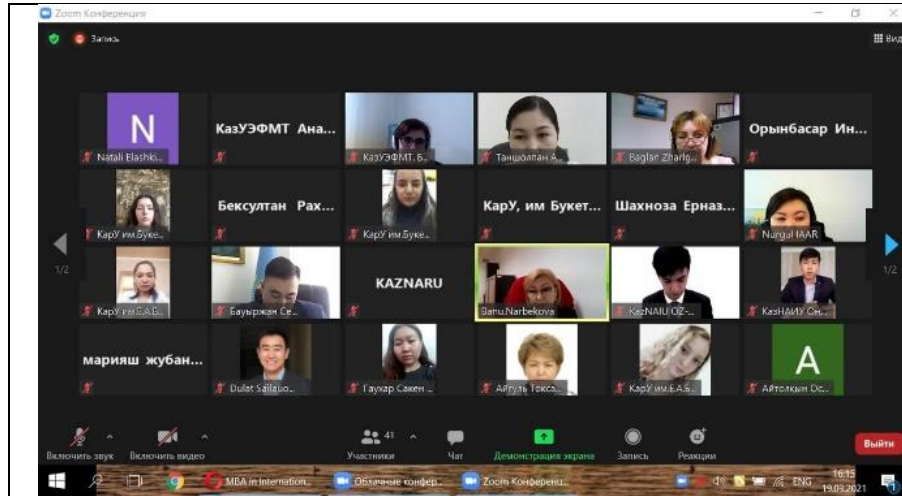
Zoom Конференция

Запись

Вид

N

Natali Elashko...

КазУЭФМТ Ана...

КазУЭФМТ Б...

Таншолпан А...

Baglan Zharlg...

Орынбасар Ин...

КарУ им Буке...

Бексултан Рах...

КарУ им Буке...

КарУ, им Букет...

Шахноза Ерназ...

Nurgul IAAR

1/2

1/2

КарУ им.Е.А.Б...

Бауыржан Се...

KAZNARU

Banu Narbekova

KazNAIU OZ-...

КазНАИУ Сн...

марияш жубан...

Dulat Sailauo...

Гаукар Сакен ...

Айгуль Токса...

КарУ им.Е.А.Б...

A

Айтолкын Ос...

Включить звук

Включить видео

41

Участники

Чат

Демонстрация экрана

Запись

Реакции

Выйти

MBA in Internation...

Облачные конфер...

Zoom Конференц...

ENG

16:15

19.03.2021